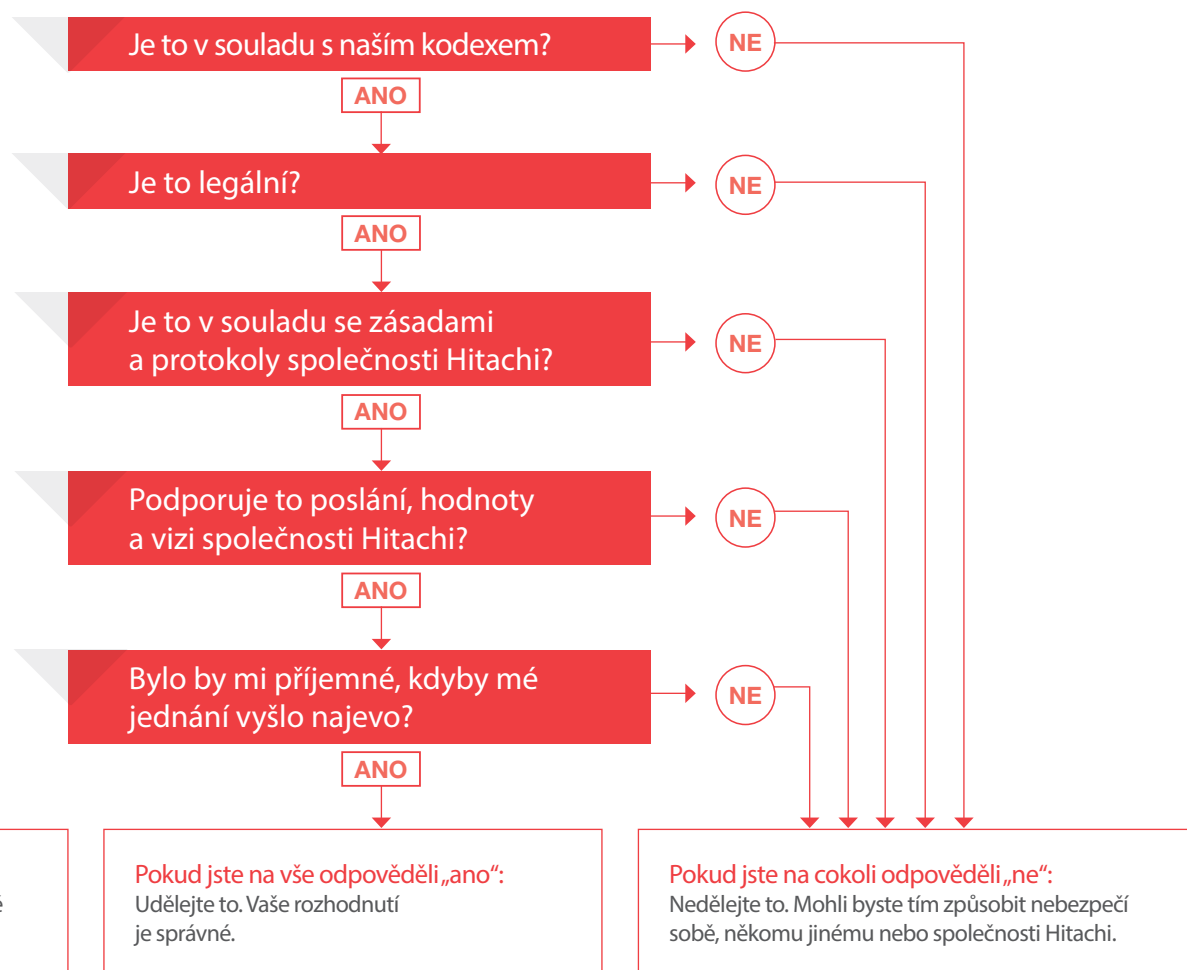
Je to v souladu s naším kodexem?

NE

ANO

Je to legální?

NE

ANO

Je to v souladu se zásadami a protokoly společnosti Hitachi?

NE

ANO

Podporuje to poslání, hodnoty a vizi společnosti Hitachi?

NE

ANO

Bylo by mi příjemné, kdyby mé jednání vyšlo najevo?

NE

ANO

é

Pokud jste na vše odpověděli „ano“:
Udělejte to. Vaše rozhodnutí je správné.

Pokud jste na cokoli odpověděli „ne“:
Nedělejte to. Mohli byste tím způsobit nebezpečí sobě, někomu jinému nebo společnosti Hitachi.